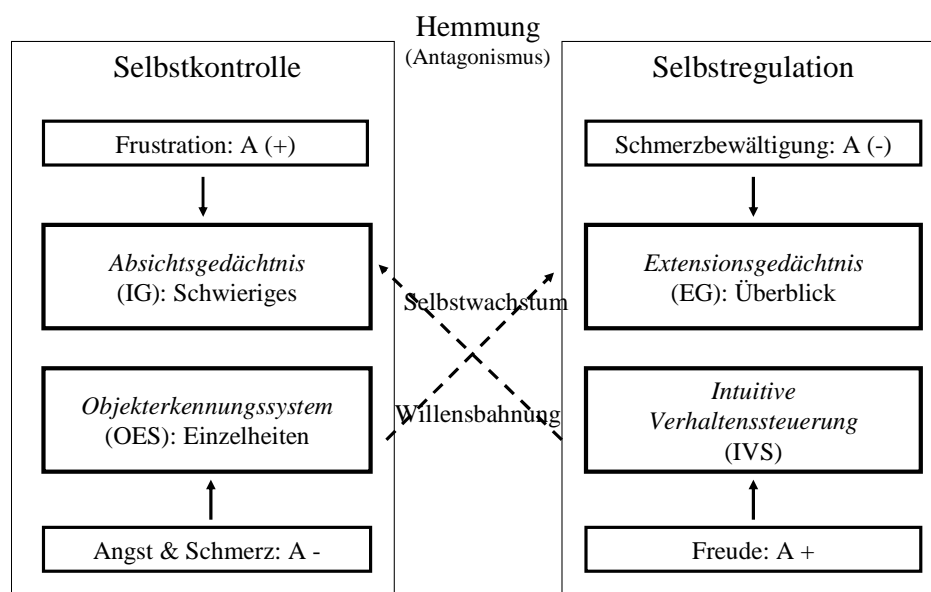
Hemmung
(Antagonismus)

Selbstkontrolle

Frustration: A (+)

*Absichtsgedächtnis*
(IG): Schwieriges

*Objekterkennungssystem*
(OES): Einzelheiten

Angst & Schmerz: A -

Selbstwachstum

Willensbahnung

Selbstregulation

Schmerzbewältigung: A (-)

*Extensionsgedächtnis*
(EG): Überblick

*Intuitive Verhaltenssteuerung*
(IVS)

Freude: A +